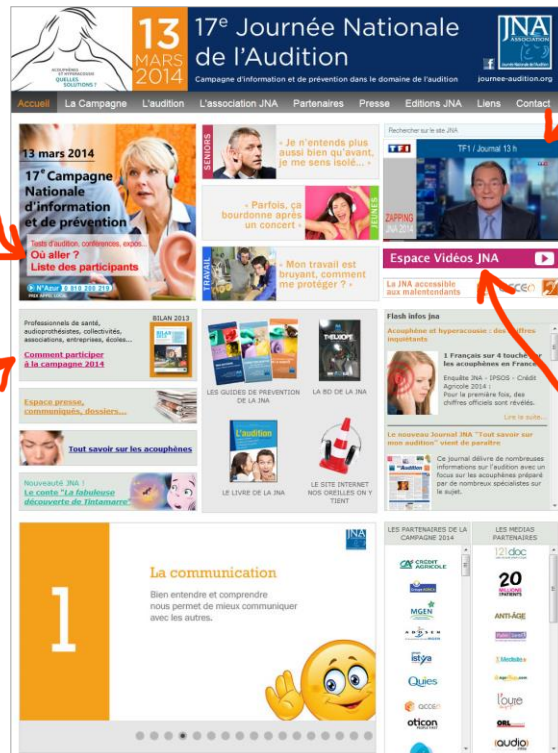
ACOUPHÈNES ET HYPERACOUSIE QUELLES SOLUTIONS ?

13 MARS 2014

17$^e$ Journée Nationale de l'Audition

Campagne d'information et de prévention dans le domaine de l'audition

JNA ASSOCIATION

journee-audition.org

Accueil | La Campagne | L'audition | L'association JNA | Partenaires | Presse | Editions JNA | Liens | Contact

13 mars 2014

17$^e$ Campagne Nationale d'information et de prévention

Tests d'audition, conférences, expos...

Où aller ? Liste des participants

N°Azur 0 810 200 219

SENIORS « Je n'entends plus aussi bien qu'avant, je me sens isolé... »

JEUNES « Parfois, ça bourdonne après un concert »

TRAVAIL « Mon travail est bruyant, comment me protéger ? »

Rechercher sur le site JNA

TF1 / Journal 13 h

ZAPPING JNA 2014

Espace Vidéos JNA

La JNA accessible aux malentendants

BILAN 2013

Professionnels de santé, audioprothésistes, collectivités, associations, entreprises, écoles...

Comment participer à la campagne 2014

Espace presse, communiqués, dossiers...

Tout savoir sur les acouphènes

Nouveauté JNA ! Le conte "La fabuleuse découverte de Tintamarre"

LES GUIDES DE PREVENTION DE LA JNA

LA BD DE LA JNA

L'audition

LE LIVRE DE LA JNA

LE SITE INTERNET NOS OREILLES ON Y TIENT

Flash infos jna

Acouphène et hyperacousie : des chiffres inquiétants

1 Français sur 4 touché par les acouphènes en France

Enquête JNA - IPSOS - Crédit Agricole 2014 : Pour la première fois, des chiffres officiels sont révélés.

Lire la suite...

Le nouveau Journal JNA "Tout savoir sur mon audition" vient de paraître

Ce journal délivre de nombreuses informations sur l'audition avec un focus sur les acouphènes préparé par de nombreux spécialistes sur le sujet.

1

La communication

Bien entendre et comprendre nous permet de mieux communiquer avec les autres.

LES PARTENAIRES DE LA CAMPAGNE 2014

CRÉDIT AGRICOLE

MGEN

istya

Quies

acceo

oticon

LES MEDIAS PARTENAIRES

123doc

20 MILLIONS D'AMIS

ANTI-ÂGE

l'ouïe

ORL

audio